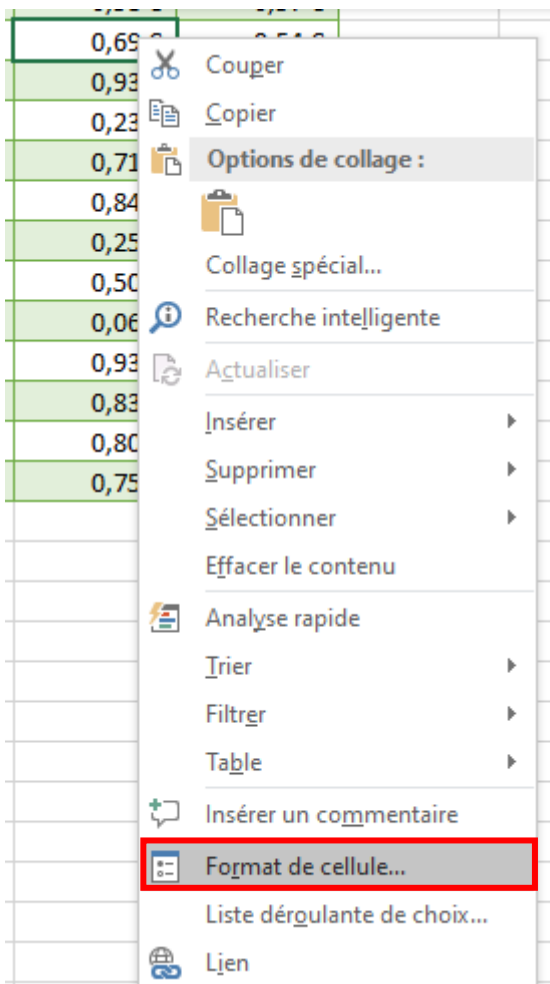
| 0,69 | 0,54 |
|---|---|
| 0,93 | |
| 0,23 | |
| 0,71 | |
| 0,84 | |
| 0,25 | |
| 0,50 | |
| 0,06 | |
| 0,93 | |
| 0,83 | |
| 0,80 | |
| 0,75 | |

Couper
Copier
Options de collage :
Collage spécial...
Recherche intelligente
Actualiser
Insérer
Supprimer
Sélectionner
Effacer le contenu
Analyse rapide
Trier
Filtrer
Table
Insérer un commentaire
Format de cellule...
Liste déroulante de choix...
Lien